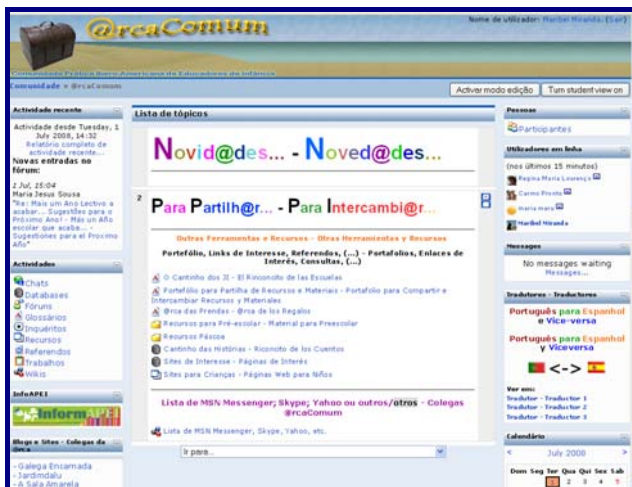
@rcaComum

Comunidade Prática Ibero-Americana de Educadores de Infância

Nome de utilizador: Maribel Miranda. (Sair)

Comunidade » @rcaComum

Activar modo edição | Turn student view on

Actividade recente

Actividade desde Tuesday, 1 July 2008, 14:32
Relatório completo de actividade recente...

Novas entradas no fórum:

1 Jul, 15:04
Maria Jesus Sousa
"Re: Mais um Ano Lectivo a acabar... Sugestões para o Próximo Ano! - Más un Año escolar que acaba... - Sugestiones para el Proximo Año"

Actividades

Chats
Databases
Fóruns
Glossários
Inquéritos
Recursos
Referendos
Trabalhos
Wikis

InfoAPEI

InformAPEI

Blogs e Sites - Colegas da @rca

- Galega Encamada
- Jardimdalu
- A Sala Amarela

Lista de tópicos

Novid@des... - Noved@des...

2

Para Partilh@r... - Para Intercambi@r...

Outras Ferramentas e Recursos - Otras Herramientas y Recursos

Portefólio, Links de Interesse, Referendos, (...) - Portafolios, Enlaces de Interés, Consultas, (...)

O Cantinho dos JI - El Rinconcito de las Escuelas
Portefólio para Partilha de Recursos e Materiais - Portafolio para Compartir e Intercambiar Recursos y Materiales
@rca das Prendas - @rca de los Regalos
Recursos para Pré-escolar - Material para Preescolar
Recursos Páscoa
Cantinho das Histórias - Rinconito de los Cuentos
Sites de Interesse - Páginas de Interés
Sites para Crianças - Páginas Web para Niños

Lista de MSN Messenger; Skype; Yahoo ou outros/otros - Colegas @rcaComum

Lista de MSN Messenger, Skype, Yahoo, etc.

Ir para...

Pessoas

Participantes

Utilizadores em linha

(nos últimos 15 minutos)
Regina Maria Lourenço
Carmo Proste
maria maru
Maribel Miranda

Messages

No messages waiting
Messages...

Tradutores - Traductores

Português para Espanhol e Vice-versa

Portugués para Español y Viceversa

<->

Ver em:
Tradutor - Traductor 1
Tradutor - Traductor 2
Tradutor - Traductor 3

Calendário

July 2008

Dom Seg Ter Qua Qui Sex Sab
1 2 3 4 5